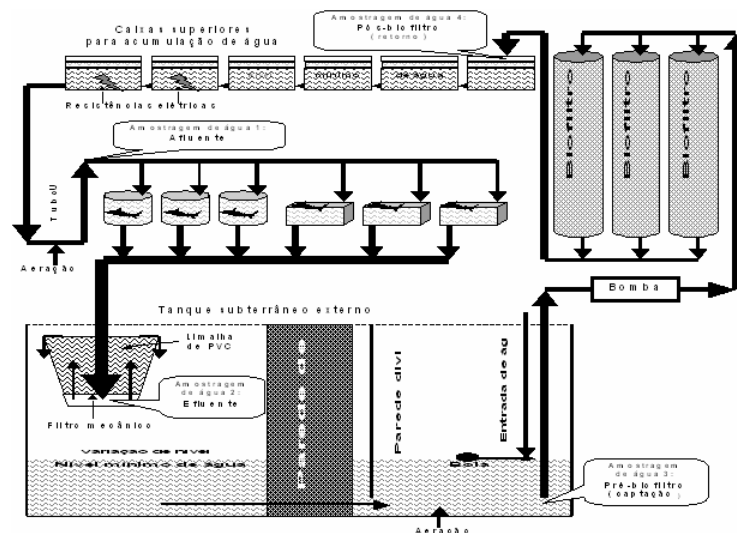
Caixas superiores para acumulação de água

Amostragem de água 4: Pós-biofiltro (retorno)

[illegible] mínimo de água

Resistências elétricas

Amostragem de água 1: Afluente

Tubo U

Aeração

Biofiltro

Biofiltro

Biofiltro

Bomba

Tanque subterrâneo externo

Limalha de PVC

Amostragem de água 2: Efluente

Filtro mecânico

Parede de

Parede divi

Entrada de ag

Variação de nível

Nível mínimo de água

Bóia

Amostragem de água 3: Pré-biofiltro (captação)

Aeração